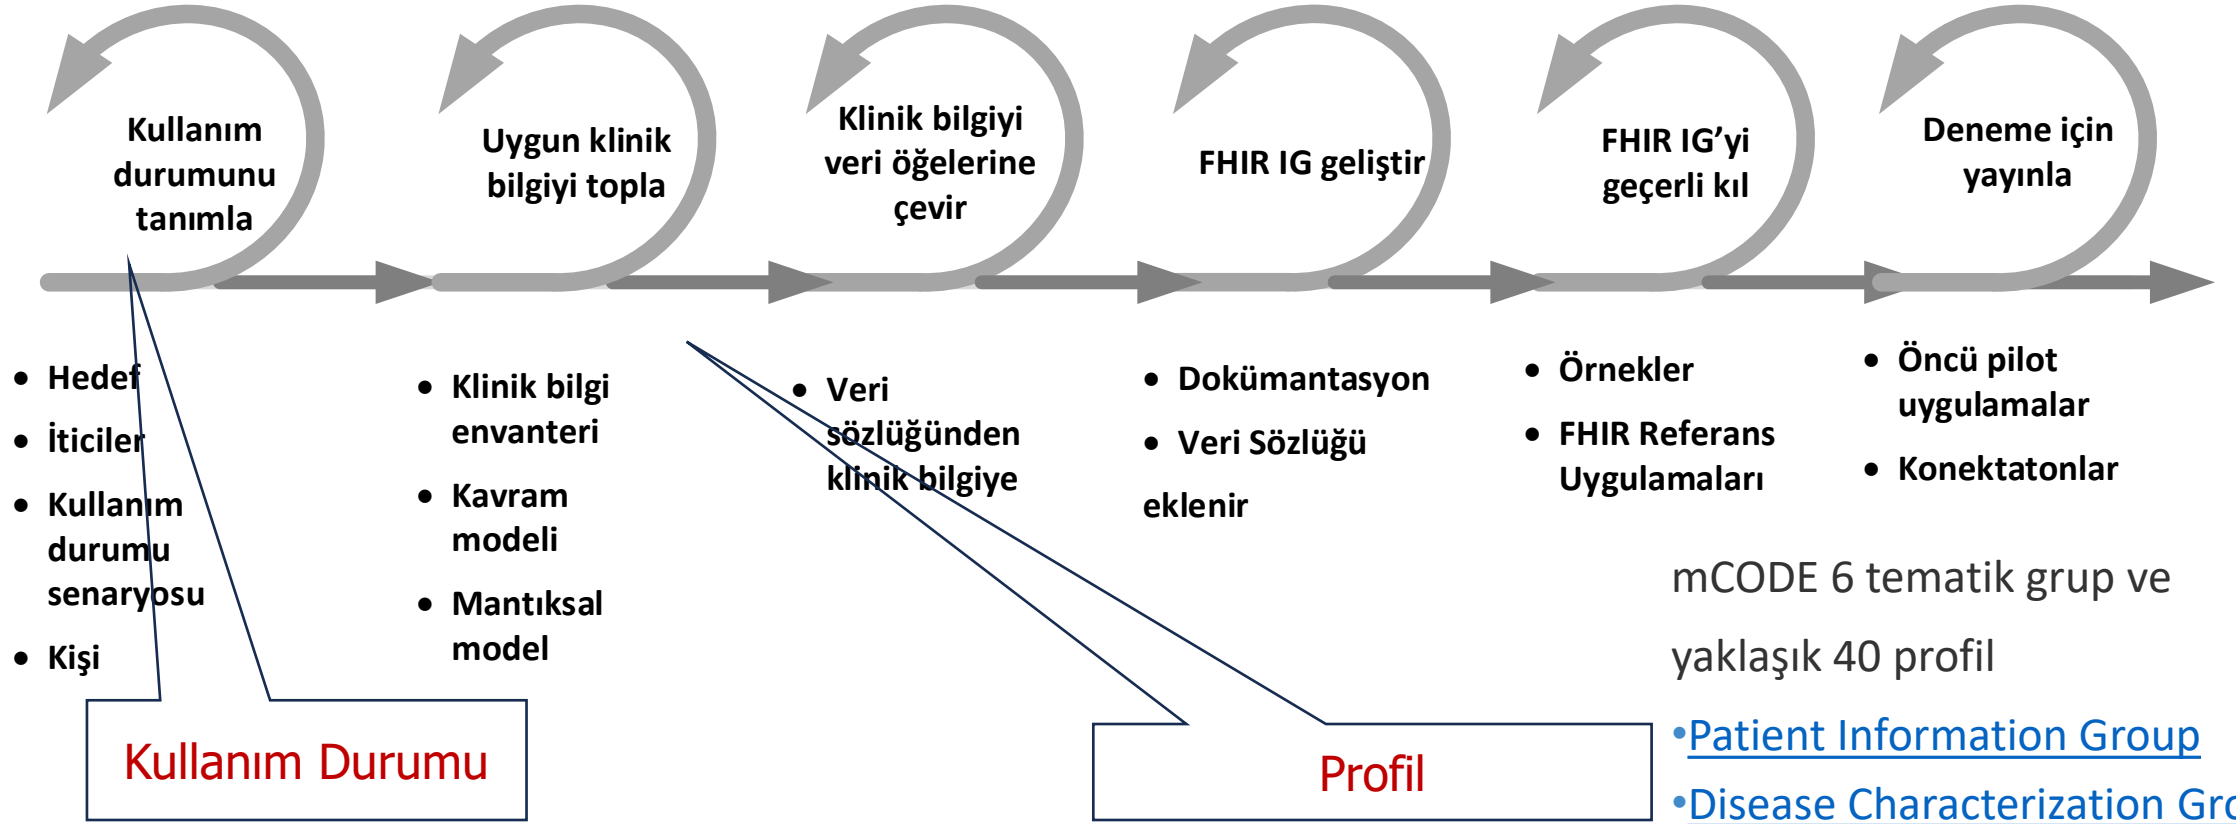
Kullanım durumunu tanımla

Uygun klinik bilgiyi topla

Klinik bilgiyi veri öğelerine çevir

FHIR IG geliştir

FHIR IG'yi geçerli kıl

Deneme için yayınla

- Hedef
- İticiler
- Kullanım durumu senaryosu
- Kişi

- Klinik bilgi envanteri
- Kavram modeli
- Mantıksal model

- Veri sözlüğünden klinik bilgiye

- Dokümantasyon
- Veri Sözlüğü

eklenir

- Örnekler
- FHIR Referans Uygulamaları

- Öncü pilot uygulamalar
- Konektatonlar

mCODE 6 tematik grup ve

yaklaşık 40 profil

•Patient Information Group

•Disease Characterization Gro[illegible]

Kullanım Durumu

Profil